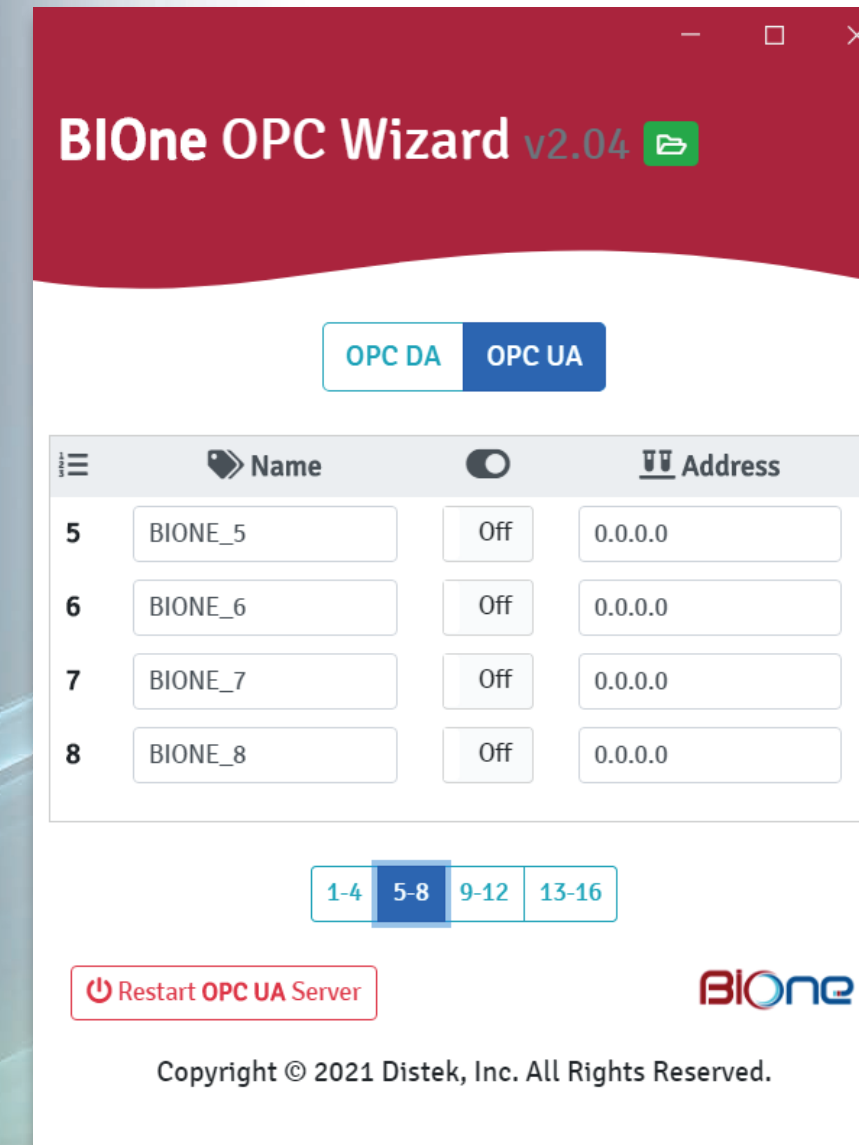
BIOne OPC Wizard v2.04

OPC DA | OPC UA

| | Name | | Address |
|---|---|---|---|
| 5 | BIONE_5 | Off | 0.0.0.0 |
| 6 | BIONE_6 | Off | 0.0.0.0 |
| 7 | BIONE_7 | Off | 0.0.0.0 |
| 8 | BIONE_8 | Off | 0.0.0.0 |

1-4 | 5-8 | 9-12 | 13-16

Restart OPC UA Server

BIOne

Copyright © 2021 Distek, Inc. All Rights Reserved.